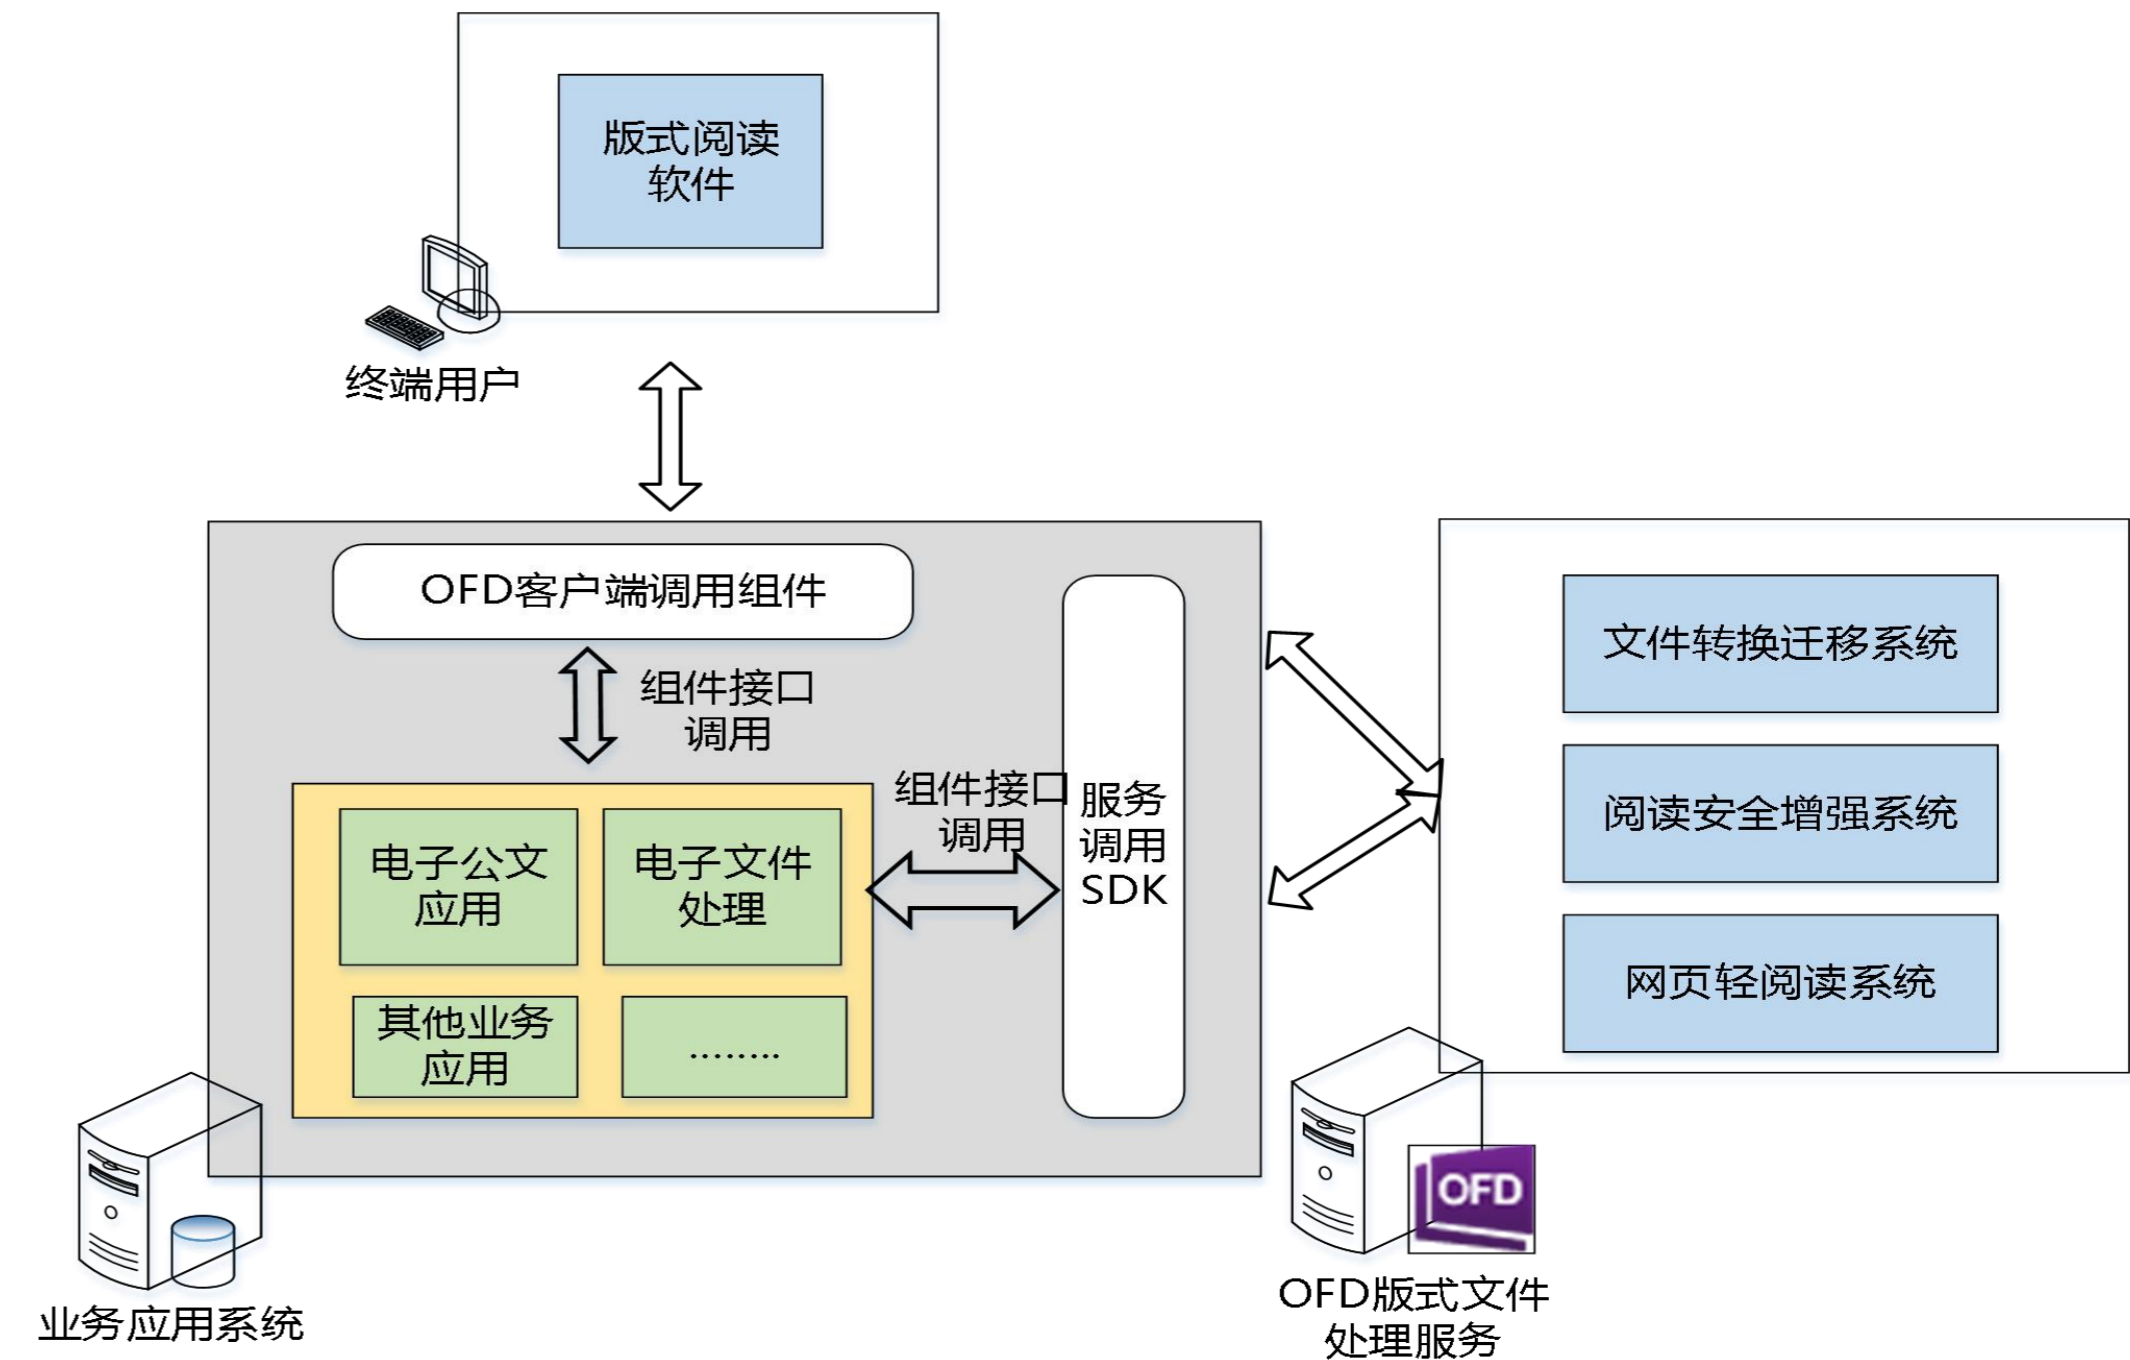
版式阅读软件

终端用户

OFD客户端调用组件

组件接口调用

电子公文应用

电子文件处理

其他业务应用

........

组件接口调用

服务调用SDK

文件转换迁移系统

阅读安全增强系统

网页轻阅读系统

业务应用系统

OFD

OFD版式文件处理服务